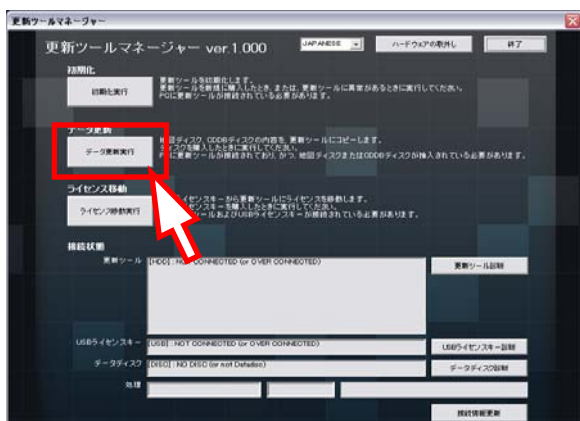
更新ツールマネージャー

更新ツールマネージャー ver.1.000

JAPANESE

ハードウェアの取外し

終了

初期化

初期化実行

更新ツールを初期化します。
更新ツールを新規に購入したとき、または、更新ツールに異常があるときに実行してください。
PCに更新ツールが接続されている必要があります。

データ更新

データ更新実行

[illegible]ディスク、DDDBディスクの内容を、更新ツールにコピーします。
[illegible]ィスクを購入したときに実行してください。
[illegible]に更新ツールが接続されており、かつ、地図ディスクまたはDDDBディスクが挿入されている必要があります。

ライセンス移動

ライセンス移動実行

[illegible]イセンスキーから更新ツールにライセンスを移動します。
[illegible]センスキーを購入したときに実行してください。
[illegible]ールおよびUSBライセンスキーが接続されている必要があります。

接続状態

更新ツール

[HDD] : NOT CONNECTED (or OVER CONNECTED)

更新ツール詳細

USBライセンスキー

[USB] : NOT CONNECTED (or OVER CONNECTED)

USBライセンスキー詳細

データディスク

[DISC] : NO DISC (or not Defadisc)

データディスク詳細

処理

接続情報更新